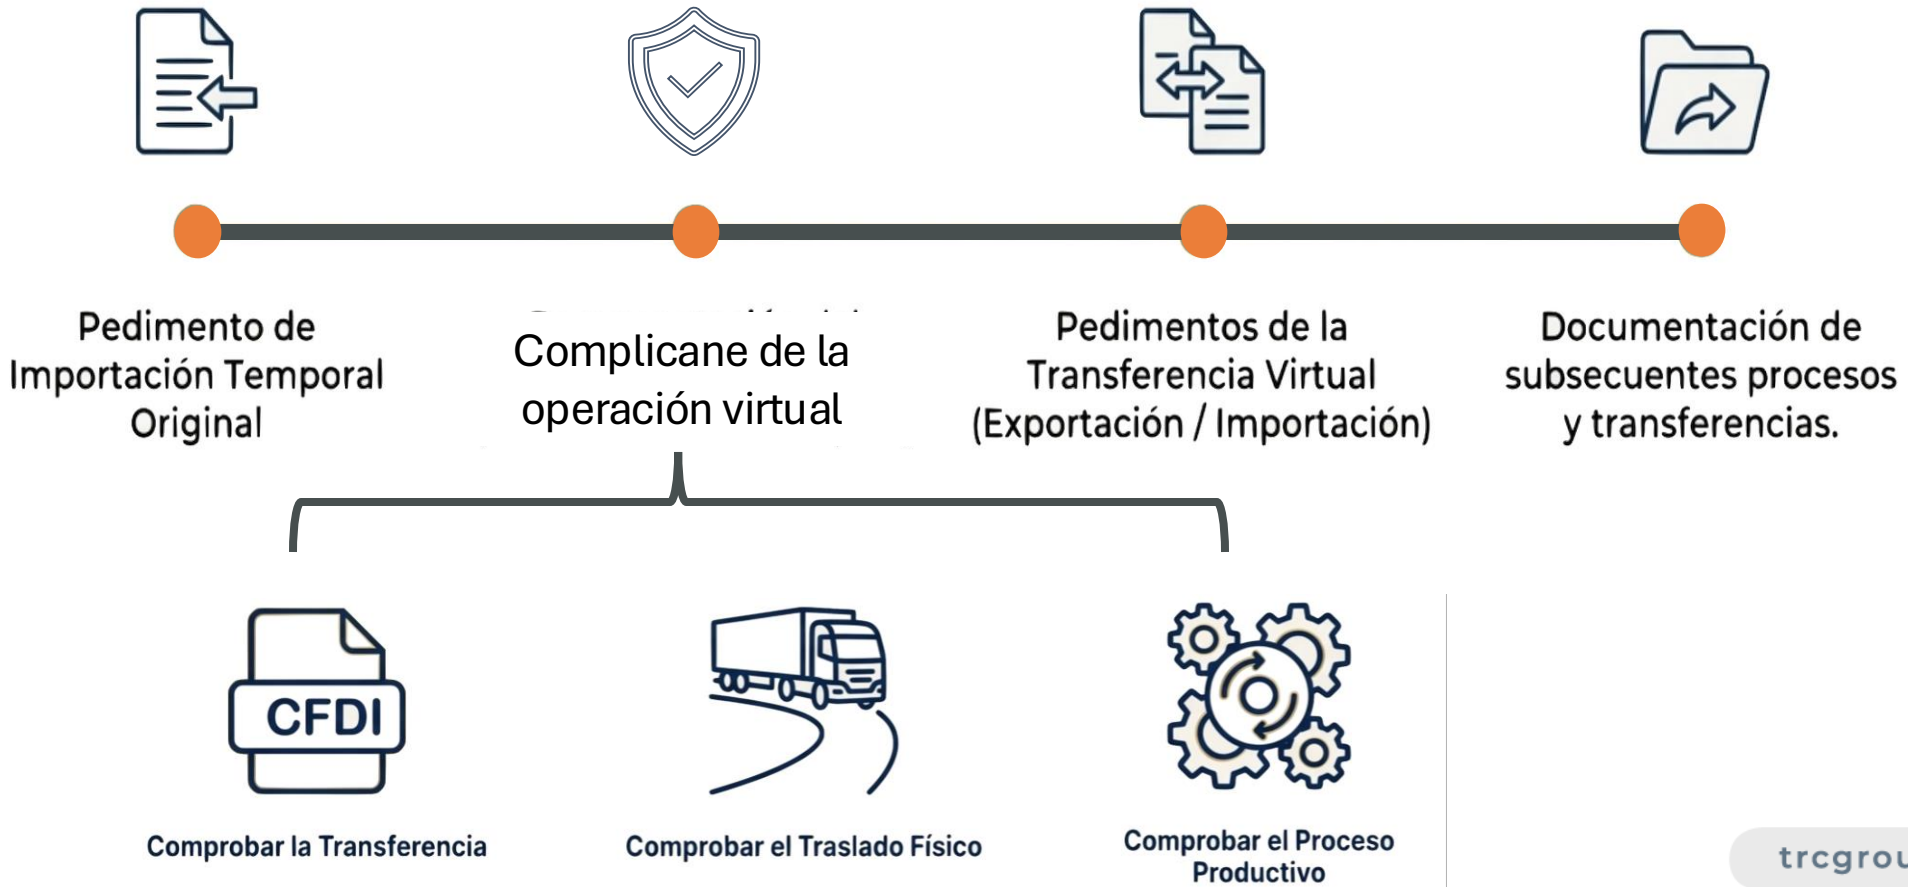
Pedimento de Importación Temporal Original

Complicane de la operación virtual

Pedimentos de la Transferencia Virtual (Exportación / Importación)

Documentación de subsecuentes procesos y transferencias.

CFDI

Comprobar la Transferencia

Comprobar el Traslado Físico

Comprobar el Proceso Productivo

trcgrou